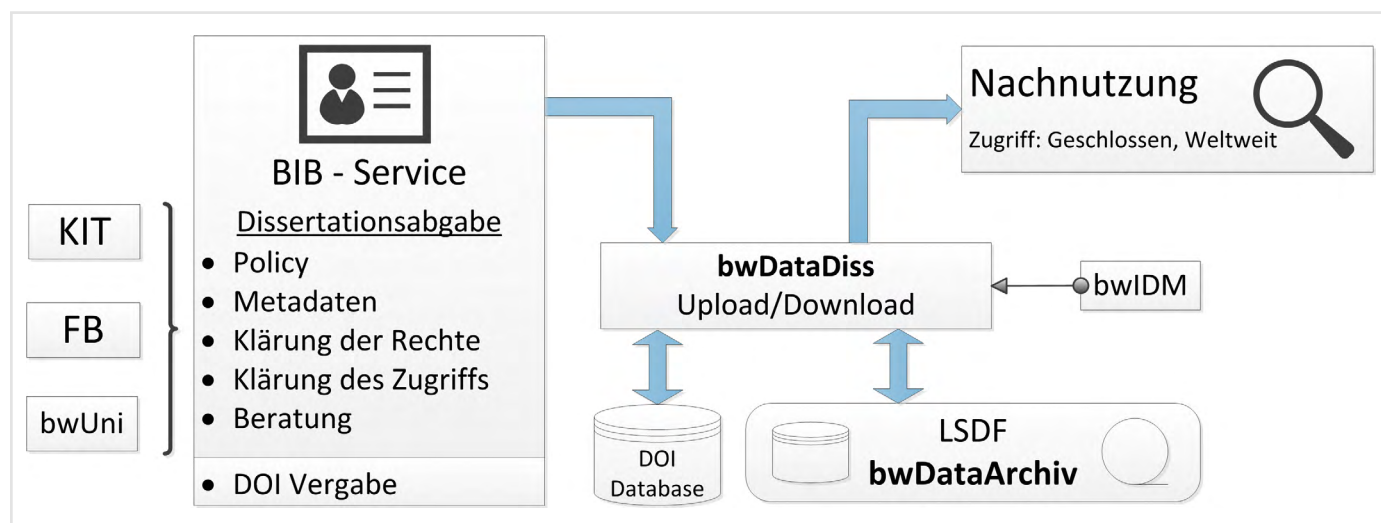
KIT

FB

bwUni

BIB - Service

Dissertationsabgabe

- Policy
- Metadaten
- Klärung der Rechte
- Klärung des Zugriffs
- Beratung

- DOI Vergabe

Nachnutzung

Zugriff: Geschlossen, Weltweit

**bwDataDiss**
Upload/Download

bwIDM

DOI Database

LSDF
**bwDataArchiv**